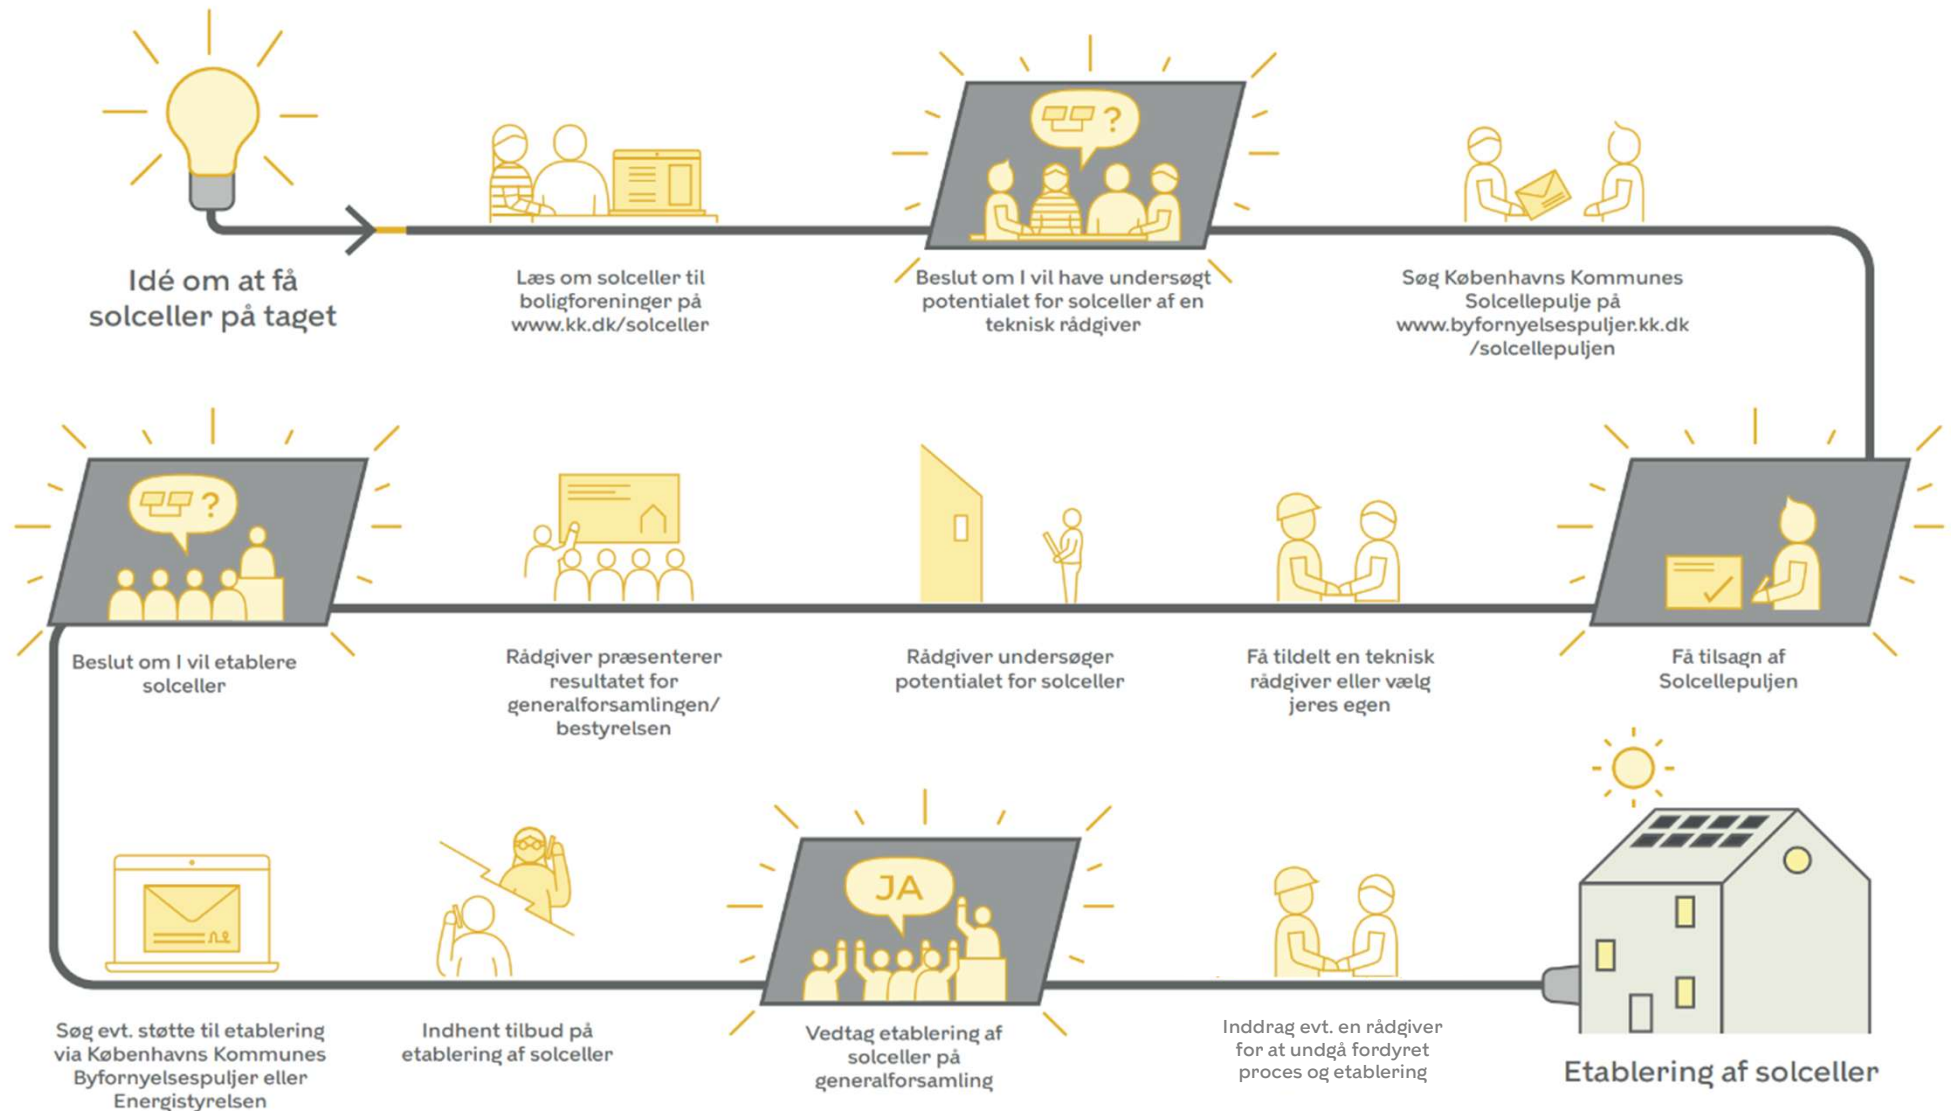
Idé om at få solceller på taget

Læs om solceller til boligforeninger på www.kk.dk/solceller

?

Beslut om I vil have undersøgt potentialet for solceller af en teknisk rådgiver

Søg Københavns Kommunes Solcellepulje på www.byfornyelsespuljer.kk.dk /solcellepuljen

?

Beslut om I vil etablere solceller

Rådgiver præsenterer resultatet for generalforsamlingen/ bestyrelsen

Rådgiver undersøger potentialet for solceller

Få tildelt en teknisk rådgiver eller vælg jeres egen

Få tilsagn af Solcellepuljen

Søg evt. støtte til etablering via Københavns Kommunes Byfornyelsespuljer eller Energistyrelsen

Indhent tilbud på etablering af solceller

JA

Vedtag etablering af solceller på generalforsamling

Inddrag evt. en rådgiver for at undgå fordyret proces og etablering

Etablering af solceller